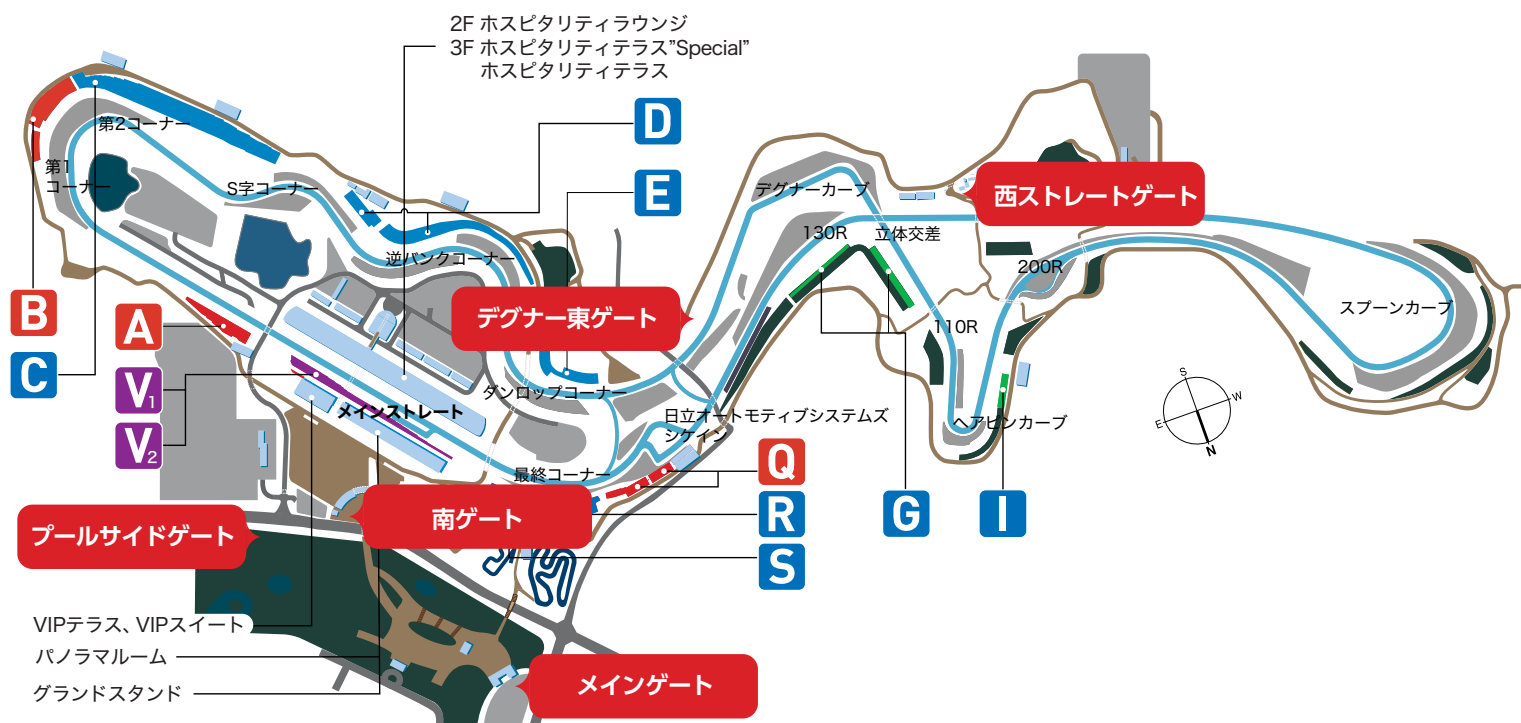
2F ホスピタリティラウンジ
3F ホスピタリティテラス"Special"
ホスピタリティテラス

D

E

第2コーナー

第1コーナー

S字コーナー

逆バンクコーナー

デグナーカーブ

西ストレートゲート

130R

立体交差

200R

スプーンカーブ

B

C

A

デグナー東ゲート

110R

V1

V2

メインストレート

ダンロップコーナー

日立オートモティブシステムズシケイン

ヘアピンカーブ

S

W

E

N

最終コーナー

Q

R

S

G

I

プールサイドゲート

南ゲート

VIPテラス、VIPスイート

パノラマルーム

グランドスタンド

メインゲート